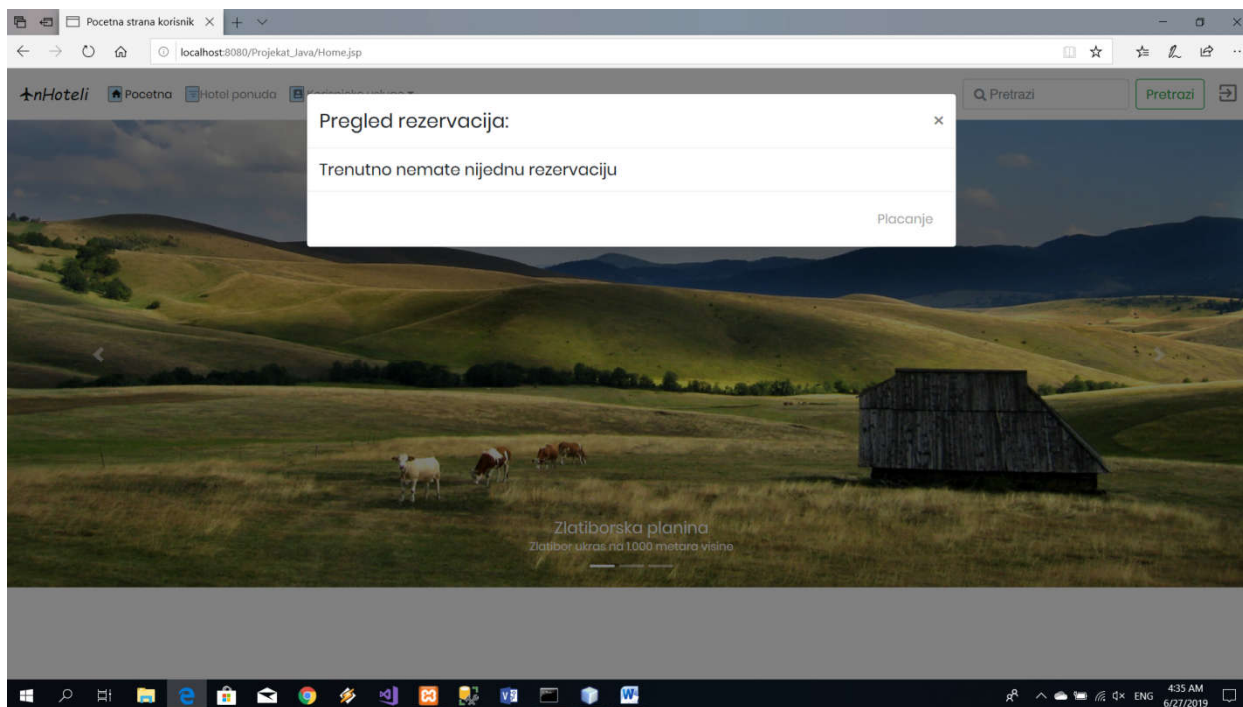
Pocetna strana korisnik

localhost:8080/Projekat_Java/Home.jsp

nHoteli Pocetna Hotel ponuda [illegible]

Pretrazi

Pretrazi

Pregled rezervacija:

×

Trenutno nemate nijednu rezervaciju

Placanje

Zlatiborska planina

Zlatibor ukras na 1000 metara visine

ENG

4:35 AM
6/27/2019